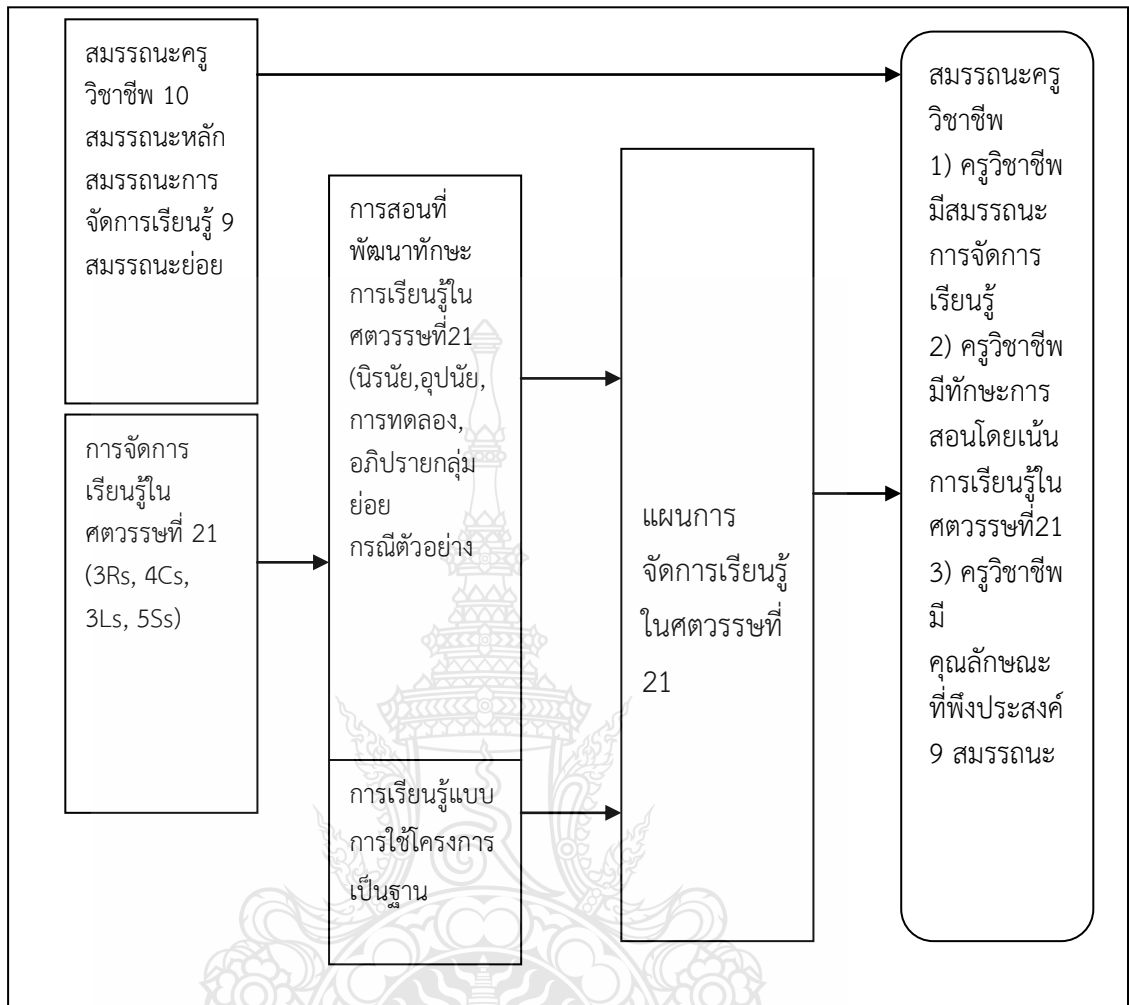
สมรรถนะครูวิชาชีพ 10 สมรรถนะหลัก สมรรถนะการจัดการเรียนรู้ 9 สมรรถนะย่อย

การจัดการเรียนรู้ในศตวรรษที่ 21 (3Rs, 4Cs, 3Ls, 5Ss)

การสอนที่พัฒนาทักษะการเรียนรู้ในศตวรรษที่21 (นิรนัย,อุปนัย, การทดลอง, อภิปรายกลุ่มย่อย กรณีตัวอย่าง

การเรียนรู้แบบการใช้โครงการเป็นฐาน

แผนการจัดการเรียนรู้ในศตวรรษที่ 21

สมรรถนะครูวิชาชีพ
1) ครูวิชาชีพมีสมรรถนะการจัดการเรียนรู้
2) ครูวิชาชีพมีทักษะการสอนโดยเน้นการเรียนรู้ในศตวรรษที่21
3) ครูวิชาชีพมีคุณลักษณะที่พึงประสงค์ 9 สมรรถนะ